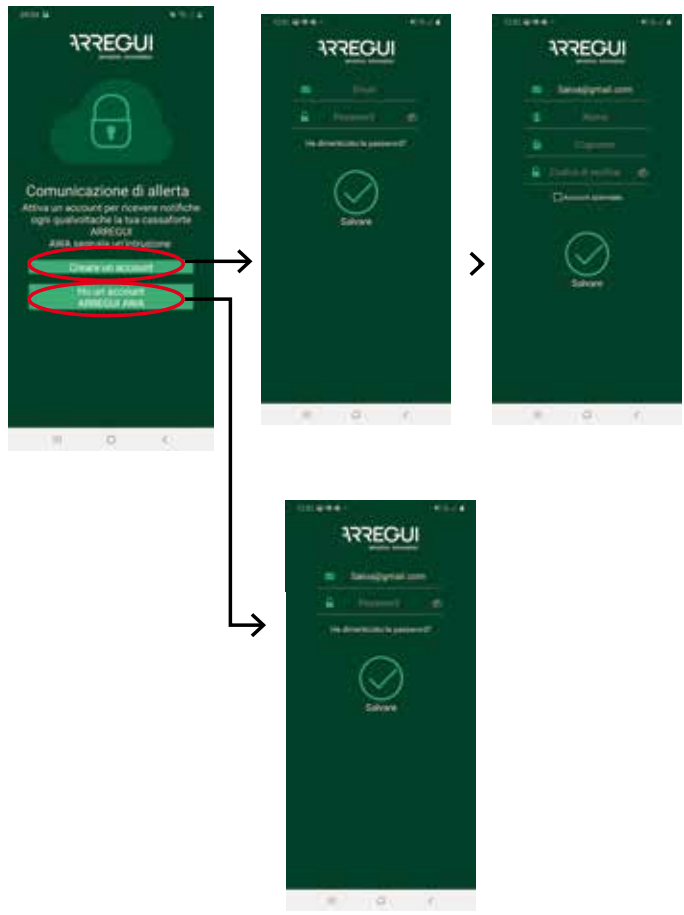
ARREGUI

Comunicazione di allerta

Attiva un account per ricevere notifiche ogni qualvoltache la tua cassaforte ARREGUI AWA segnala un'intrusione

Creare un account

Ho un account ARREGUI AWA

ARREGUI

Email

Password

Ha dimenticato la password?

Salvare

ARREGUI

Saiva@gmail.com

Nome

Cognome

Codice di verifica

Account aziendale

Salvare

ARREGUI

Saiva@gmail.com

Password

Ha dimenticato la password?

Salvare